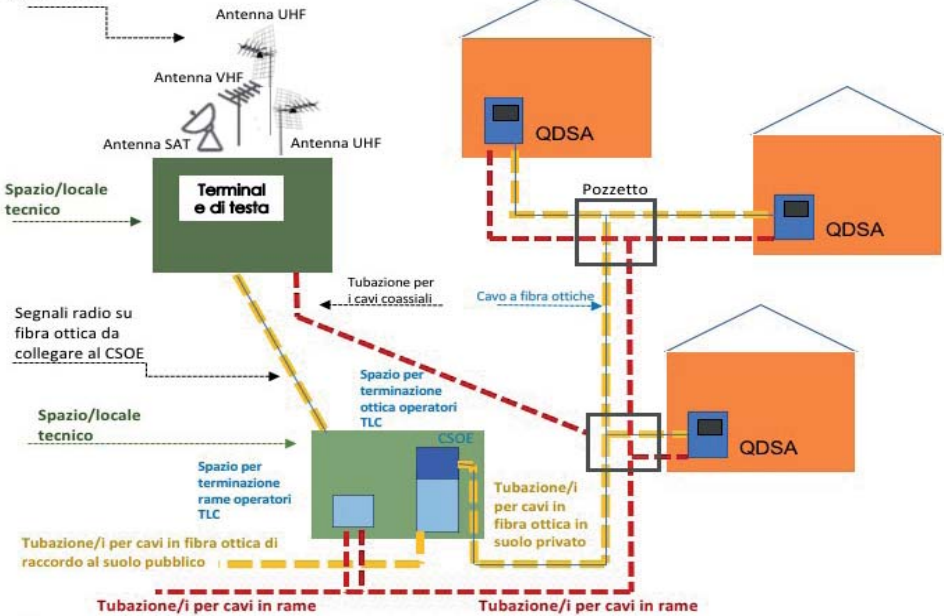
Antenna UHF

Antenna VHF

Antenna SAT

Antenna UHF

Spazio/locale tecnico

Terminal e di testa

QDSA

Pozzetto

QDSA

Tubazione per i cavi coassiali

Cavo a fibra ottiche

Segnali radio su fibra ottica da collegare al CSOE

Spazio per terminazione ottica operatori TLC

QDSA

Spazio/locale tecnico

CSOE

Spazio per terminazione rame operatori TLC

Tubazione/i per cavi in fibra ottica in suolo privato

Tubazione/i per cavi in fibra ottica di raccordo al suolo pubblico

Tubazione/i per cavi in rame

Tubazione/i per cavi in rame